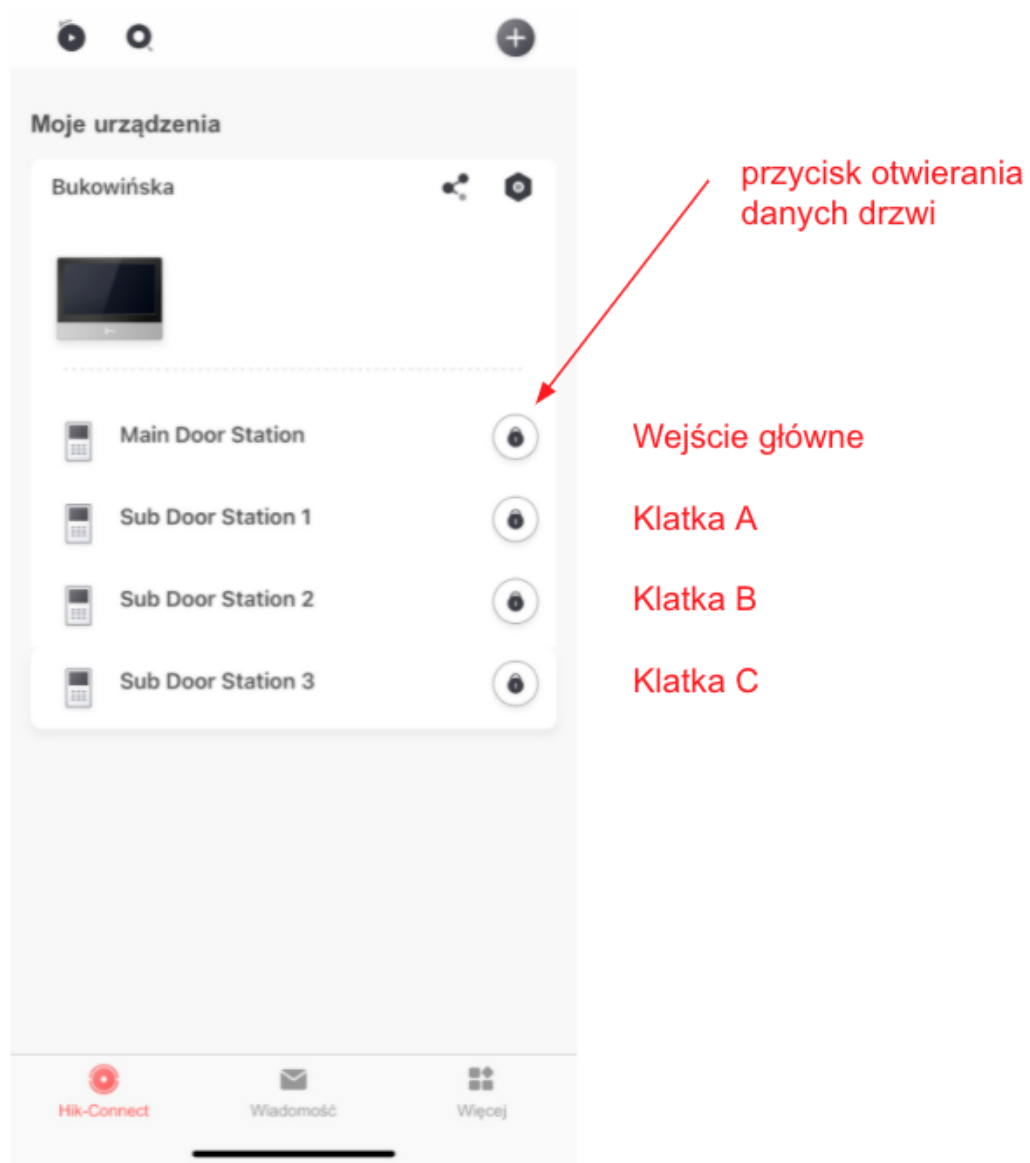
Moje urządzenia

Bukowińska

przycisk otwierania danych drzwi

Main Door Station

Wejście główne

Sub Door Station 1

Klatka A

Sub Door Station 2

Klatka B

Sub Door Station 3

Klatka C

Hik-Connect
Wiadomość
Więcej